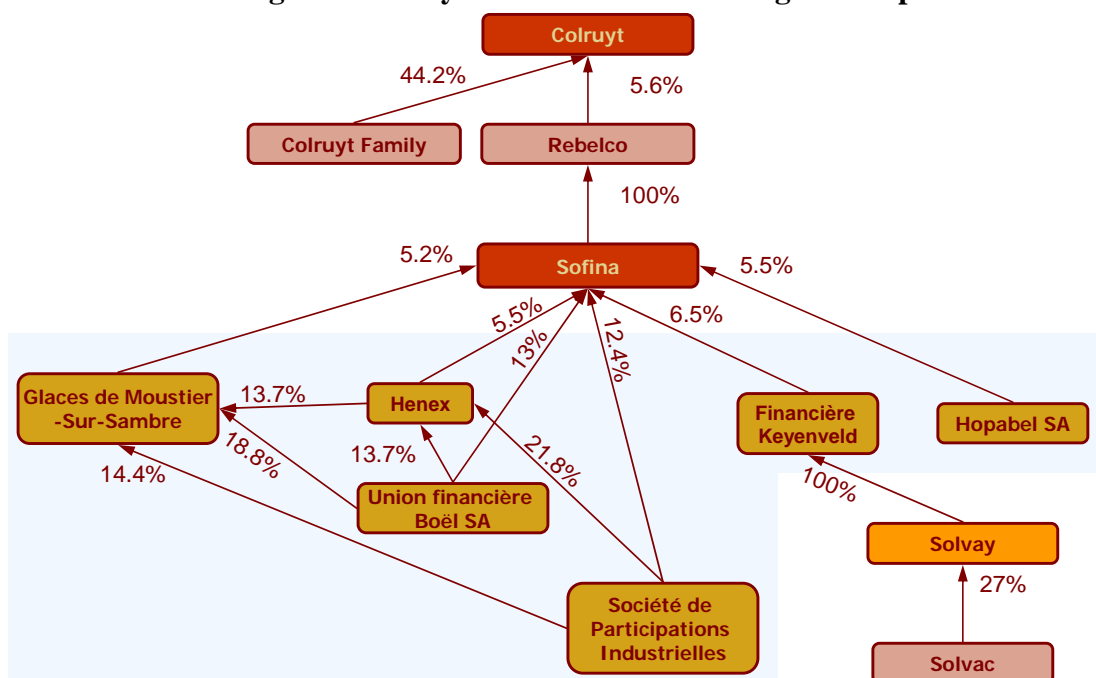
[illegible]

Colruyt

44.2%

5.6%

Colruyt Family

Rebelco

100%

5.2%

Sofina

5.5%

5.5%

13%

12.4%

6.5%

Glaces de Moustier -Sur-Sambre

13.7%

Henex

Financière Keyenveld

Hopabel SA

18.8%

13.7%

21.8%

14.4%

Union financière Boël SA

100%

Solvay

27%

Société de Participations Industrielles

Solvac